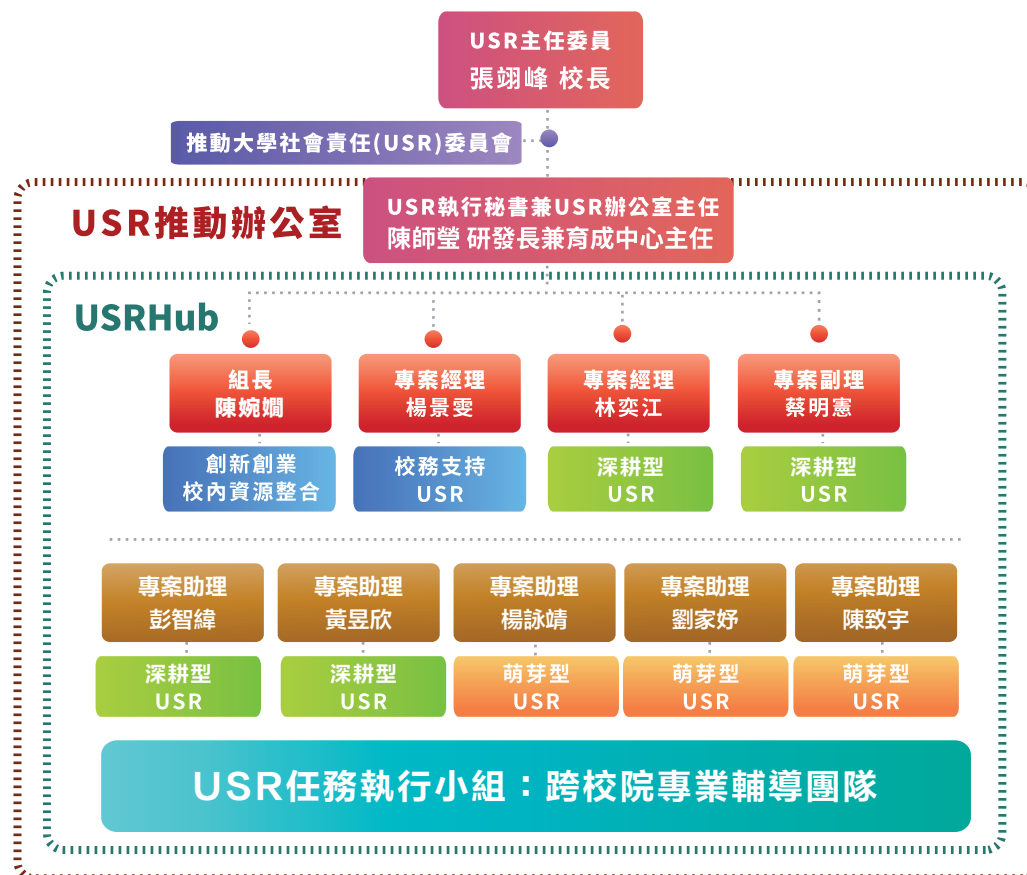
USR主任委員
張翊峰 校長

推動大學社會責任(USR)委員會

USR推動辦公室

USR執行秘書兼USR辦公室主任
陳師堂 研發長兼育成中心主任

USRHub

組長
陳婉嫺

創新創業
校內資源整合

專案經理
楊景雯

校務支持
USR

專案經理
林奕江

深耕型
USR

專案副理
蔡明憲

深耕型
USR

專案助理
彭智緯

深耕型
USR

專案助理
黃昱欣

深耕型
USR

專案助理
楊詠靖

萌芽型
USR

專案助理
劉家妤

萌芽型
USR

專案助理
陳致宇

萌芽型
USR

USR任務執行小組：跨校院專業輔導團隊